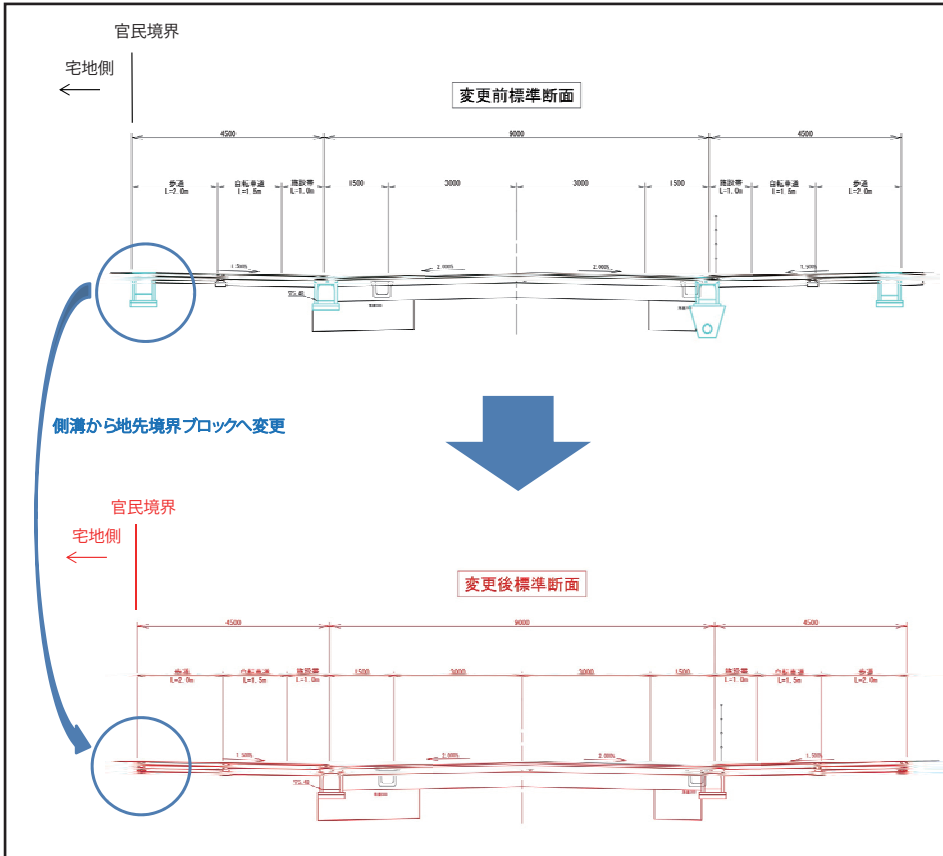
官民境界

宅地側

変更前標準断面

4500 9000 4500

歩道 L=2.0m
自転車道 L=1.5m
施設帯 L=1.0m
1500
3000
3000
1500
施設帯 L=1.0m
自転車道 L=1.5m
歩道 L=2.0m

1.500%
2.000%
2.000%
1.500%

側溝から地先境界ブロックへ変更

官民境界

宅地側

変更後標準断面

4500 9000 4500

歩道 L=2.0m
自転車道 L=1.5m
施設帯 L=1.0m
1500
3000
3000
1500
施設帯 L=1.0m
自転車道 L=1.5m
歩道 L=2.0m

1.500%
2.000%
2.000%
1.500%